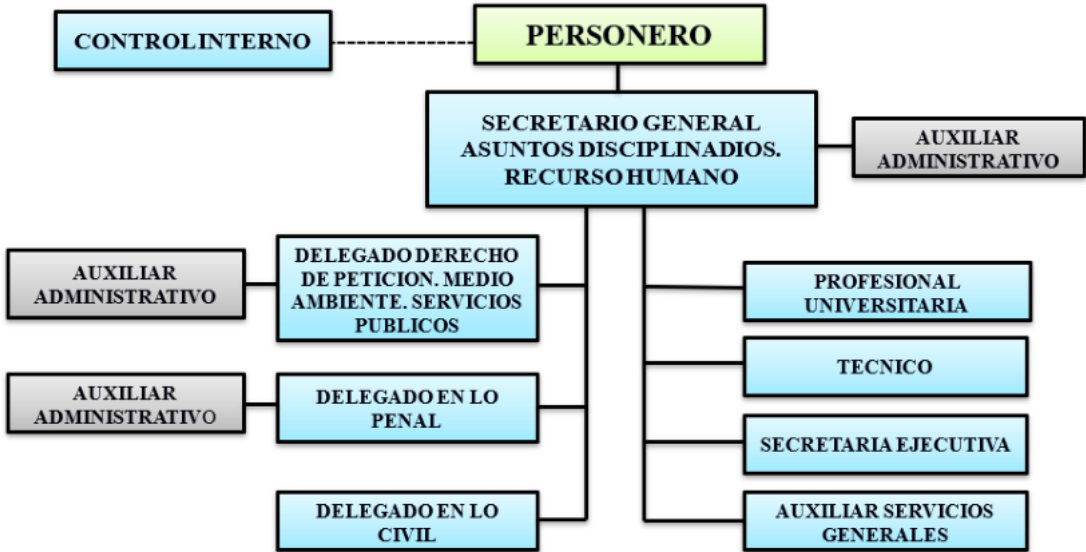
CONTROLINTERNO

PERSONERO

SECRETARIO GENERAL ASUNTOS DISCIPLINADIOS. RECURSO HUMANO

AUXILIAR ADMINISTRATIVO

AUXILIAR ADMINISTRATIVO

DELEGADO DERECHO DE PETICION. MEDIO AMBIENTE. SERVICIOS PUBLICOS

PROFESIONAL UNIVERSITARIA

TECNICO

AUXILIAR ADMINISTRATIVO

DELEGADO EN LO PENAL

SECRETARIA EJECUTIVA

DELEGADO EN LO CIVIL

AUXILIAR SERVICIOS GENERALES